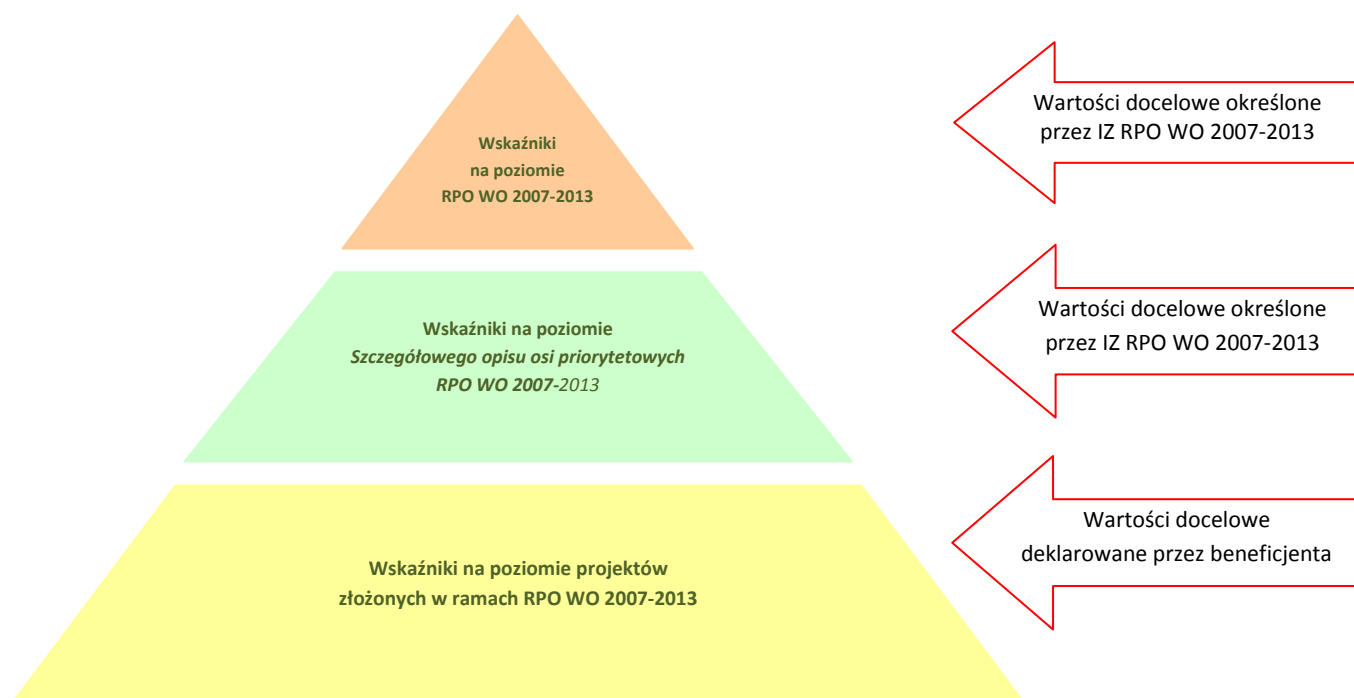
Wskaźniki
na poziomie
RPO WO 2007-2013

Wartości docelowe określone przez IZ RPO WO 2007-2013

Wskaźniki na poziomie
*Szczegółowego opisu osi priorytetowych RPO WO 2007-2013*

Wartości docelowe określone przez IZ RPO WO 2007-2013

Wskaźniki na poziomie projektów złożonych w ramach RPO WO 2007-2013

Wartości docelowe deklarowane przez beneficjenta